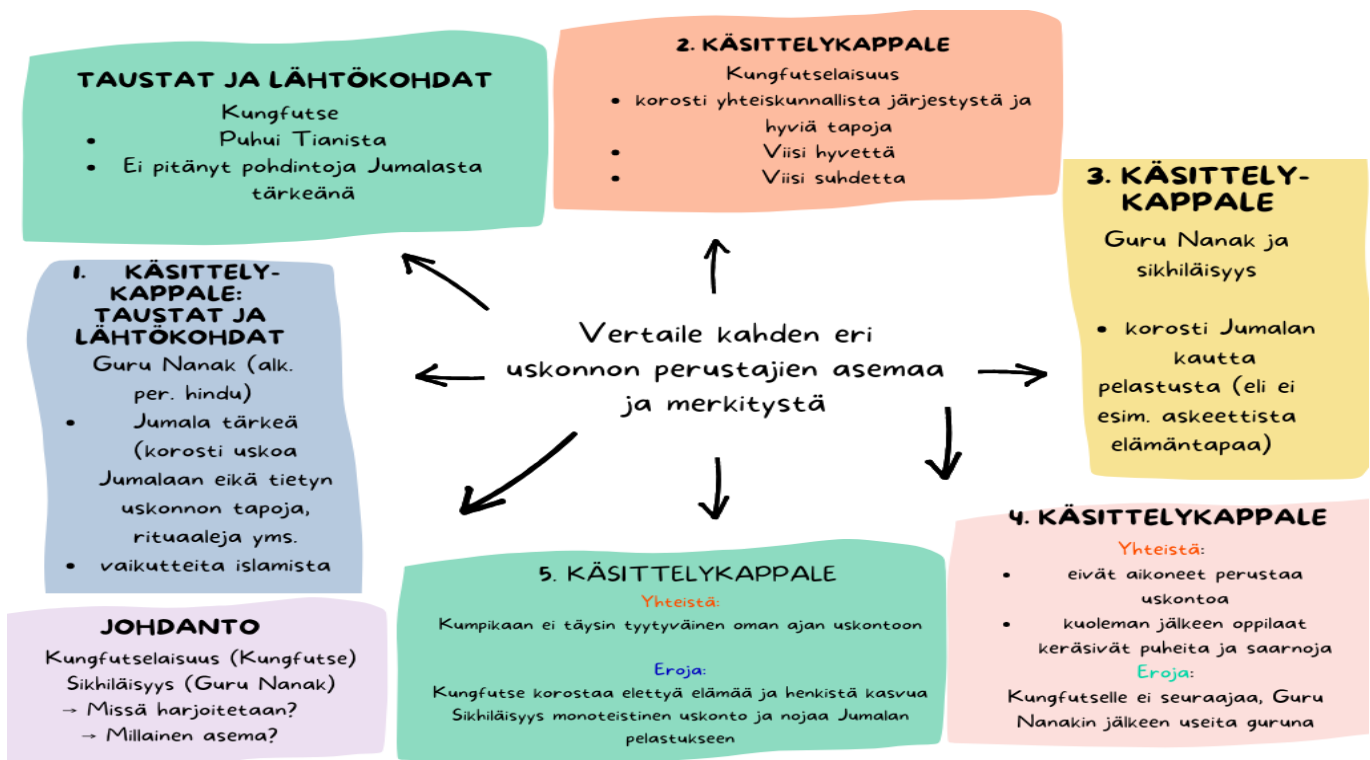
Vertaile kahden eri uskonnon perustajien asemaa ja merkitystä

TAUSTAT JA LÄHTÖKOHDAT
Kungfutse
• Puhui Tianista
• Ei pitänyt pohdintoja Jumalasta tärkeänä

2. KÄSITTELYKAPPALE
Kungfutselaisuus
• korosti yhteiskunnallista järjestystä ja hyviä tapoja
• Viisi hyvettä
• Viisi suhdetta

3. KÄSITTELY-KAPPALE
Guru Nanak ja sikhiläisyys

• korosti Jumalan kautta pelastusta (eli ei esim. askeettista elämäntapaa)

1. KÄSITTELY-KAPPALE: TAUSTAT JA LÄHTÖKOHDAT
Guru Nanak (alk. per. hindu)
• Jumala tärkeä (korosti uskoa Jumalaan eikä tietyn uskonnon tapoja, rituaaleja yms.
• vaikutteita islamista

4. KÄSITTELYKAPPALE
Yhteistä:
• eivät aikoneet perustaa uskontoa
• kuoleman jälkeen oppilaat keräsivät puheita ja saarnoja
Eroja:
Kungfutselle ei seuraajaa, Guru Nanakin jälkeen useita guruna

5. KÄSITTELYKAPPALE
Yhteistä:
Kumpikaan ei täysin tyytyväinen oman ajan uskontoon

Eroja:
Kungfutse korostaa elettyä elämää ja henkistä kasvua
Sikhiläisyys monoteistinen uskonto ja nojaa Jumalan pelastukseen

JOHDANTO
Kungfutselaisuus (Kungfutse)
Sikhiläisyys (Guru Nanak)
→ Missä harjoitetaan?
→ Millainen asema?